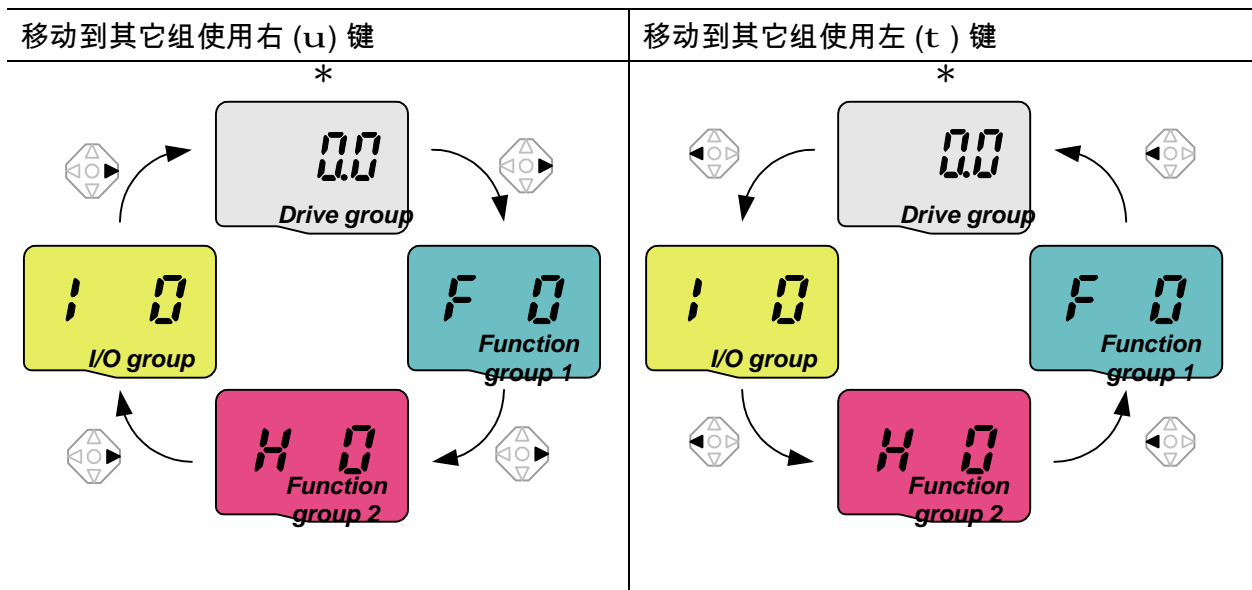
| 移动到其它组使用右 (u) 键 | 移动到其它组使用左 (t ) 键 |
|---|---|

*

0.0
Drive group

I 0
I/O group

F 0
Function group 1

H 0
Function group 2

*

0.0
Drive group

I 0
I/O group

F 0
Function group 1

H 0
Function group 2